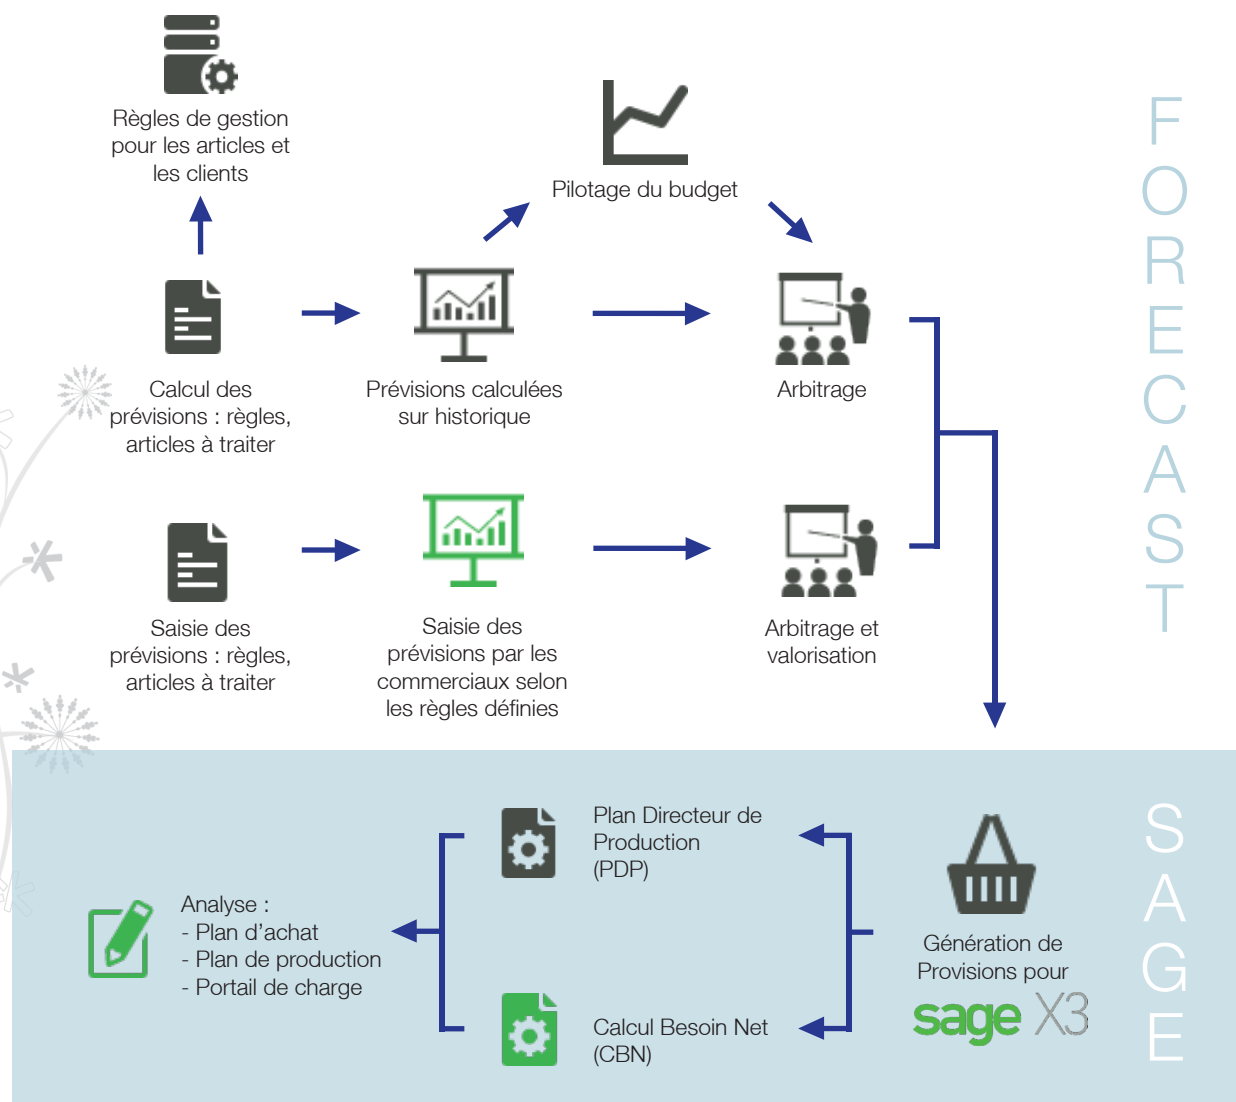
Règles de gestion pour les articles et les clients

Pilotage du budget

F O R E C A S T

Calcul des prévisions : règles, articles à traiter

Prévisions calculées sur historique

Arbitrage

Saisie des prévisions : règles, articles à traiter

Saisie des prévisions par les commerciaux selon les règles définies

Arbitrage et valorisation

Plan Directeur de Production (PDP)

Analyse :
- Plan d'achat
- Plan de production
- Portail de charge

Génération de Provisions pour

sage X3

Calcul Besoin Net (CBN)

S A G E